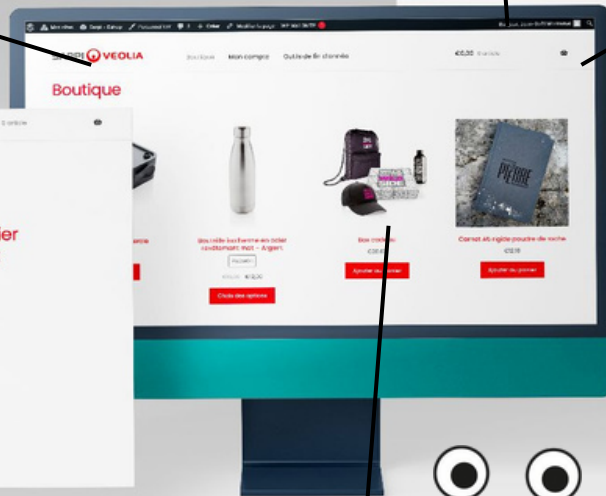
SARPI VEOLIA

Boutique Mon compte Outils de fin d'année

€0,00 0 article

Boutique

0 article

ier

Bouteille isotherme en acier inoxydable mat – Argent

€12,00

Choix des options

Box cadeau

Ajouter au panier

Carnet A5 rigide poudre de roche

Ajouter au panier